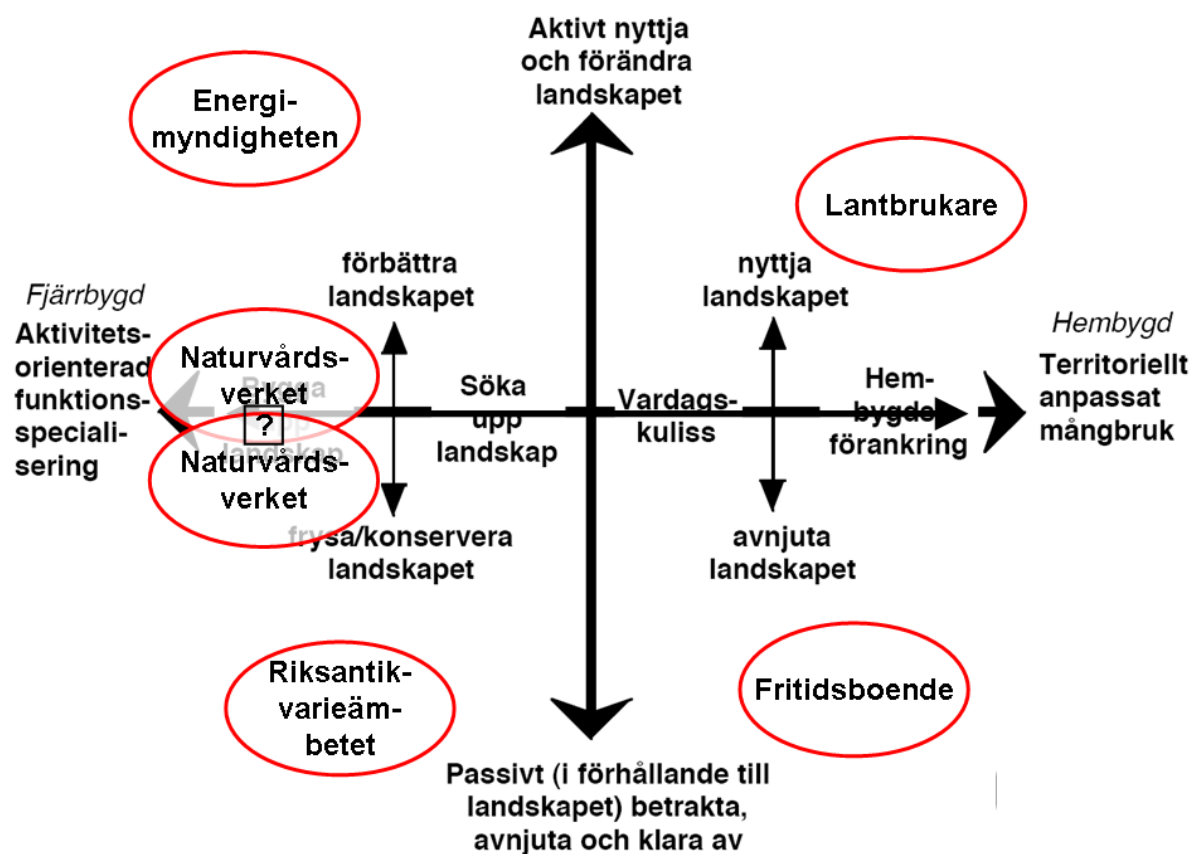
Aktivt nyttja och förändra landskapet

Energimyndigheten

Lantbrukare

förbättra landskapet

nyttja landskapet

Fjärrbygd

Aktivitetsorienterad funktionsspecialisering

Naturvårdsverket

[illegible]

?

Naturvårdsverket

Söka upp landskap

Vardagskuliss

Hembygds förankring

Hembygd

Territoriellt anpassat mångbruk

frysa/konservera landskapet

avnjuta landskapet

Riksantikvarieämbetet

Fritidsboende

Passivt (i förhållande till landskapet) betrakta, avnjuta och klara av